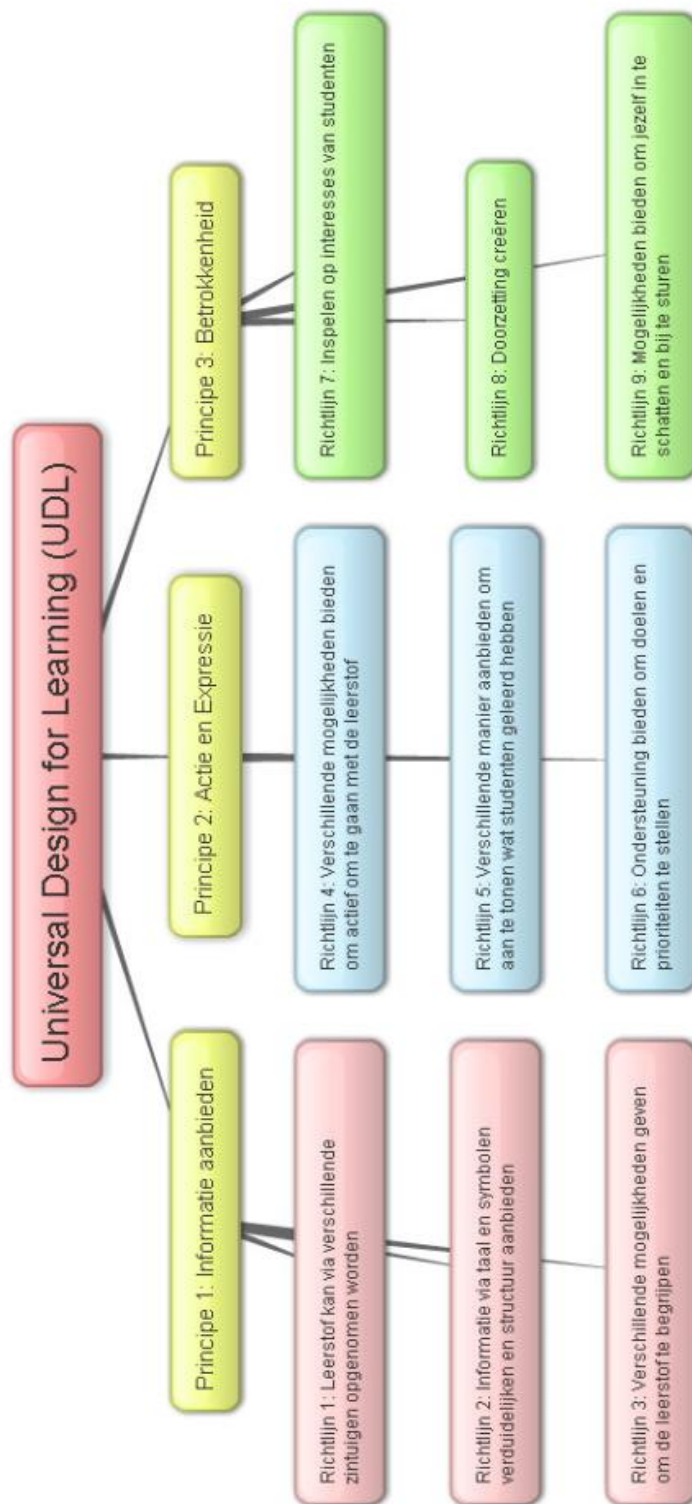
Universal Design for Learning (UDL)

Principe 1: Informatie aanbieden

Richtlijn 1: Leerstof kan via verschillende zintuigen opgenomen worden

Richtlijn 2: Informatie via taal en symbolen verduidelijken en structuur aanbieden

Richtlijn 3: Verschillende mogelijkheden geven om de leerstof te begrijpen

Principe 2: Actie en Expressie

Richtlijn 4: Verschillende mogelijkheden bieden om actief om te gaan met de leerstof

Richtlijn 5: Verschillende manier aanbieden om aan te tonen wat studenten geleerd hebben

Richtlijn 6: Ondersteuning bieden om doelen en prioriteiten te stellen

Principe 3: Betrokkenheid

Richtlijn 7: Inspelen op interesses van studenten

Richtlijn 8: Doorzetting creëren

Richtlijn 9: Mogelijkheden bieden om jezelf in te schatten en bij te sturen